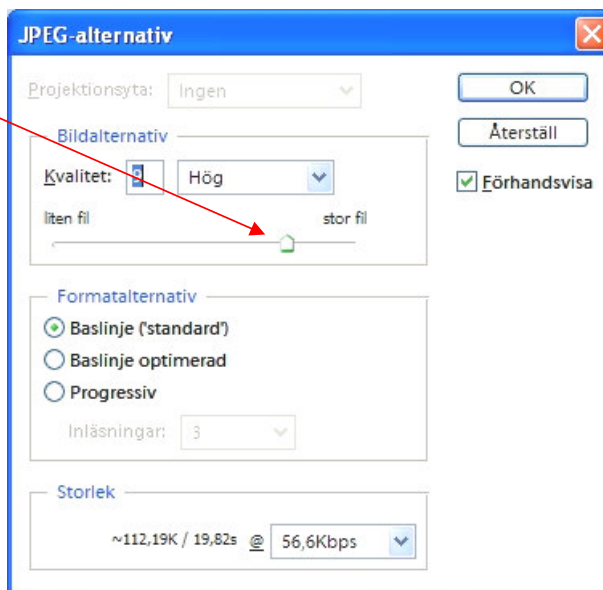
JPEG-alternativ

Projektionsyta: Ingen

Bildalternativ
Kvalitet: 8 Hög
liten fil stor fil

OK
Återställ
Förhandsvisa

Formatalternativ
Baslinje ('standard')
Baslinje optimerad
Progressiv
Inläsningar: 3

Storlek
~112,19K / 19,82s @ 56,6Kbps